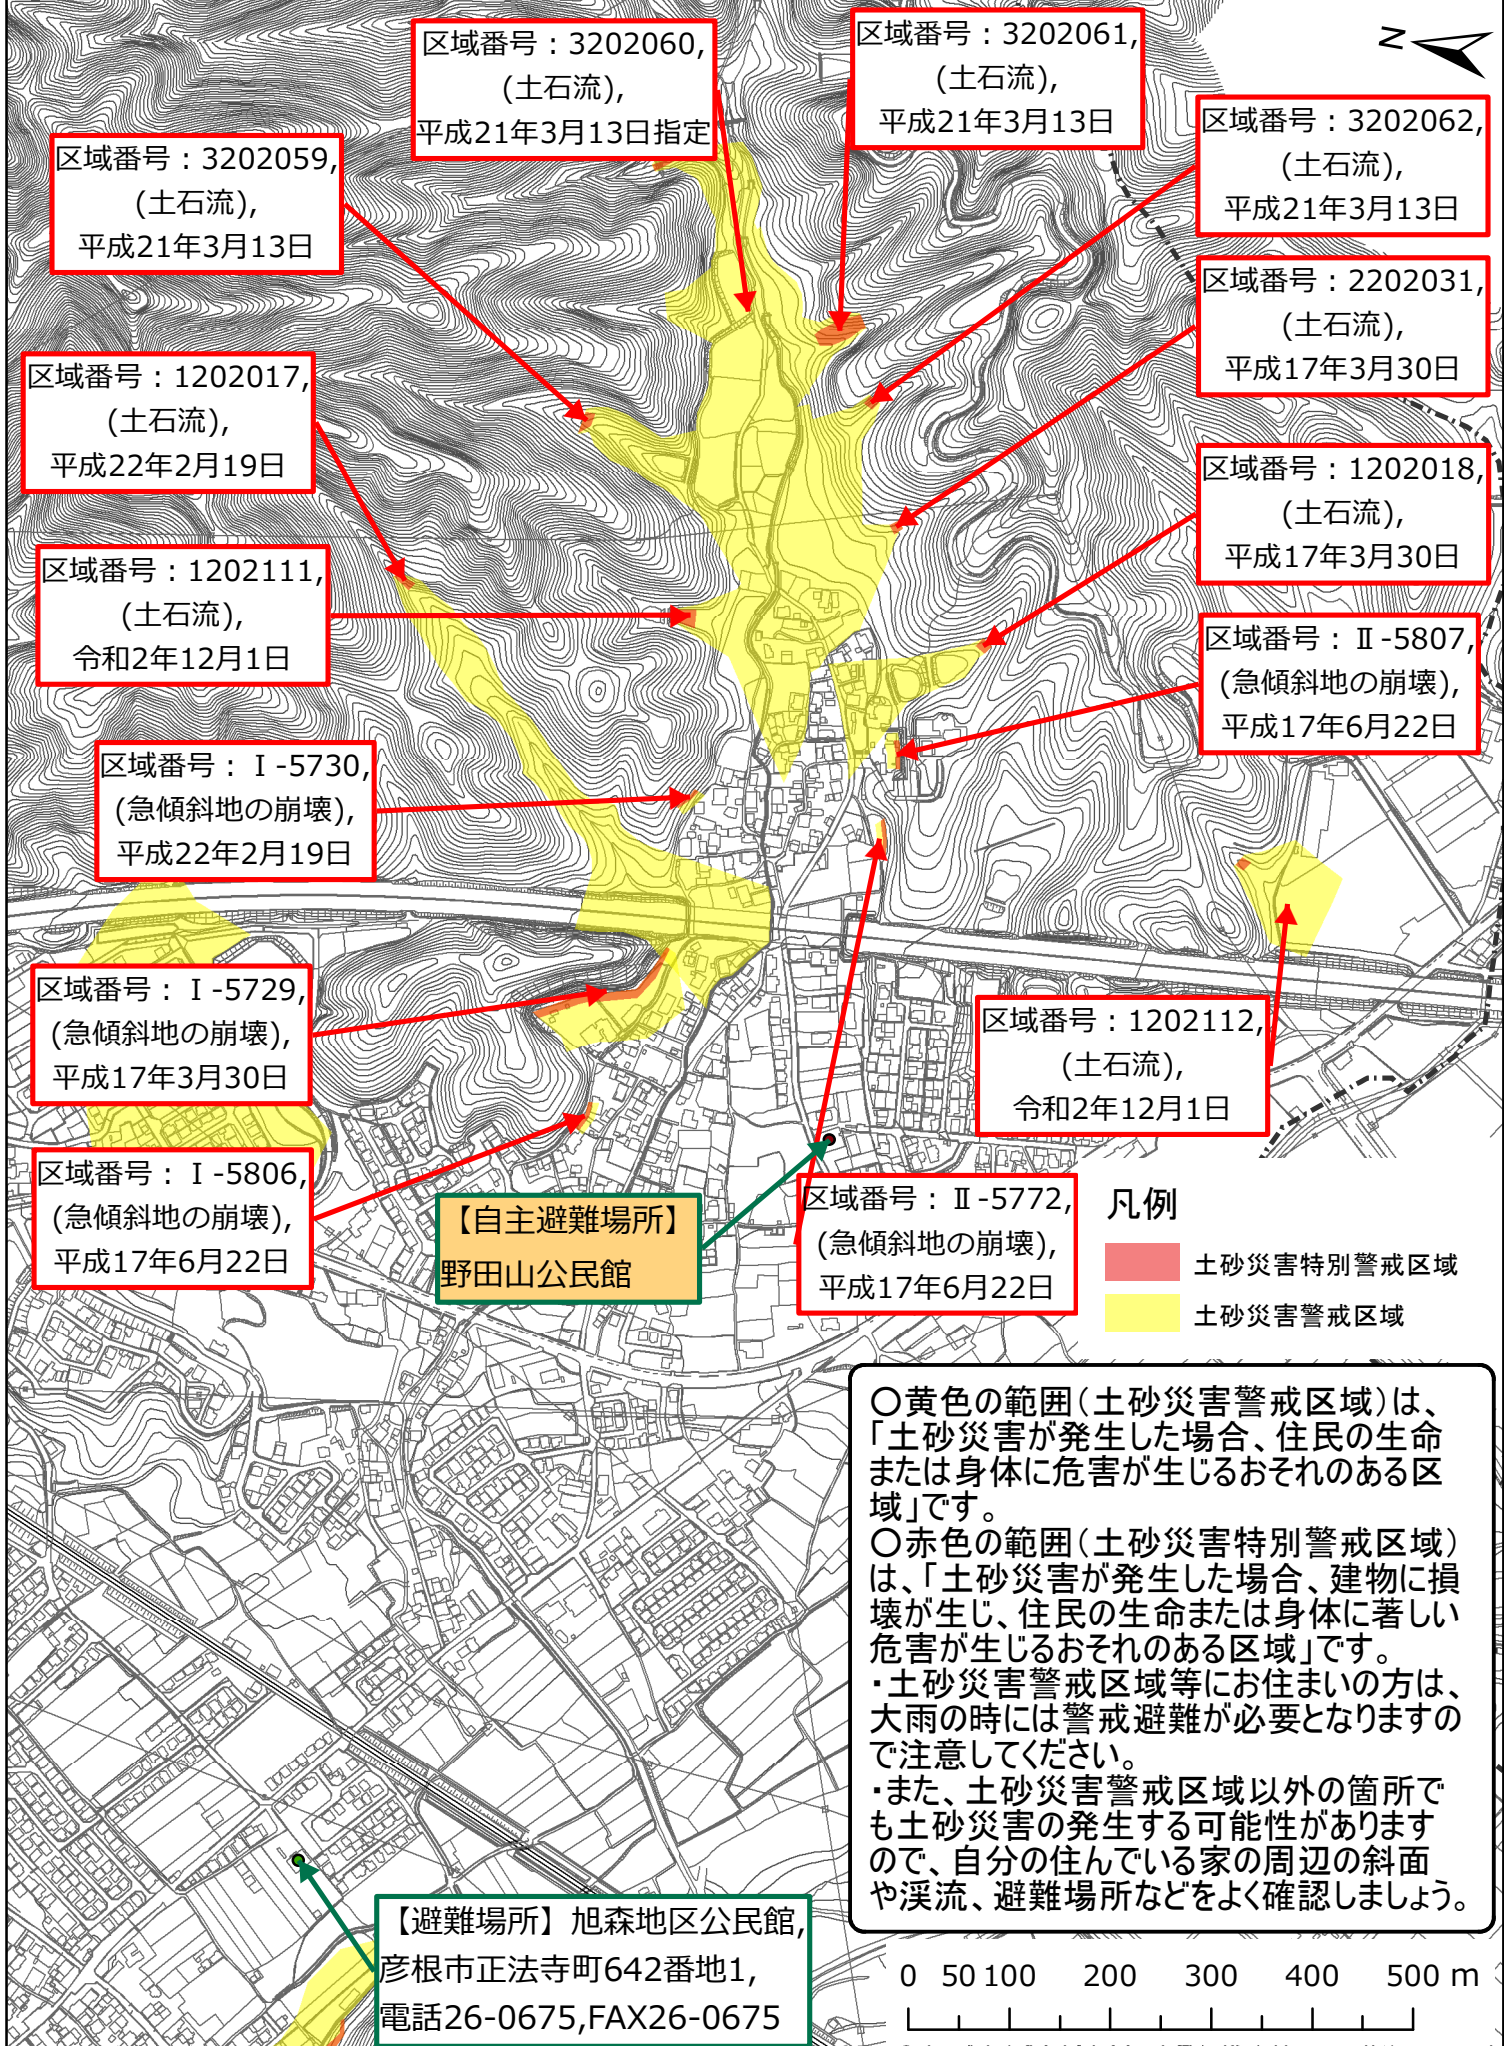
区域番号：3202060,
(土石流),
平成21年3月13日指定

区域番号：3202061,
(土石流),
平成21年3月13日

N

区域番号：3202059,
(土石流),
平成21年3月13日

区域番号：3202062,
(土石流),
平成21年3月13日

区域番号：2202031,
(土石流),
平成17年3月30日

区域番号：1202017,
(土石流),
平成22年2月19日

区域番号：1202018,
(土石流),
平成17年3月30日

区域番号：1202111,
(土石流),
令和2年12月1日

区域番号：Ⅱ-5807,
(急傾斜地の崩壊),
平成17年6月22日

区域番号：Ⅰ-5730,
(急傾斜地の崩壊),
平成22年2月19日

区域番号：Ⅰ-5729,
(急傾斜地の崩壊),
平成17年3月30日

区域番号：1202112,
(土石流),
令和2年12月1日

区域番号：Ⅰ-5806,
(急傾斜地の崩壊),
平成17年6月22日

【自主避難場所】
野田山公民館

区域番号：Ⅱ-5772,
(急傾斜地の崩壊),
平成17年6月22日

凡例
土砂災害特別警戒区域
土砂災害警戒区域

○黄色の範囲(土砂災害警戒区域)は、「土砂災害が発生した場合、住民の生命または身体に危害が生じるおそれのある区域」です。
○赤色の範囲(土砂災害特別警戒区域)は、「土砂災害が発生した場合、建物に損壊が生じ、住民の生命または身体に著しい危害が生じるおそれのある区域」です。
・土砂災害警戒区域等にお住まいの方は、大雨の時には警戒避難が必要となりますので注意してください。
・また、土砂災害警戒区域以外の箇所でも土砂災害の発生する可能性がありますので、自分の住んでいる家の周辺の斜面や渓流、避難場所などをよく確認しましょう。

【避難場所】旭森地区公民館,
彦根市正法寺町642番地1,
電話26-0675,FAX26-0675

0 50 100 200 300 400 500 m